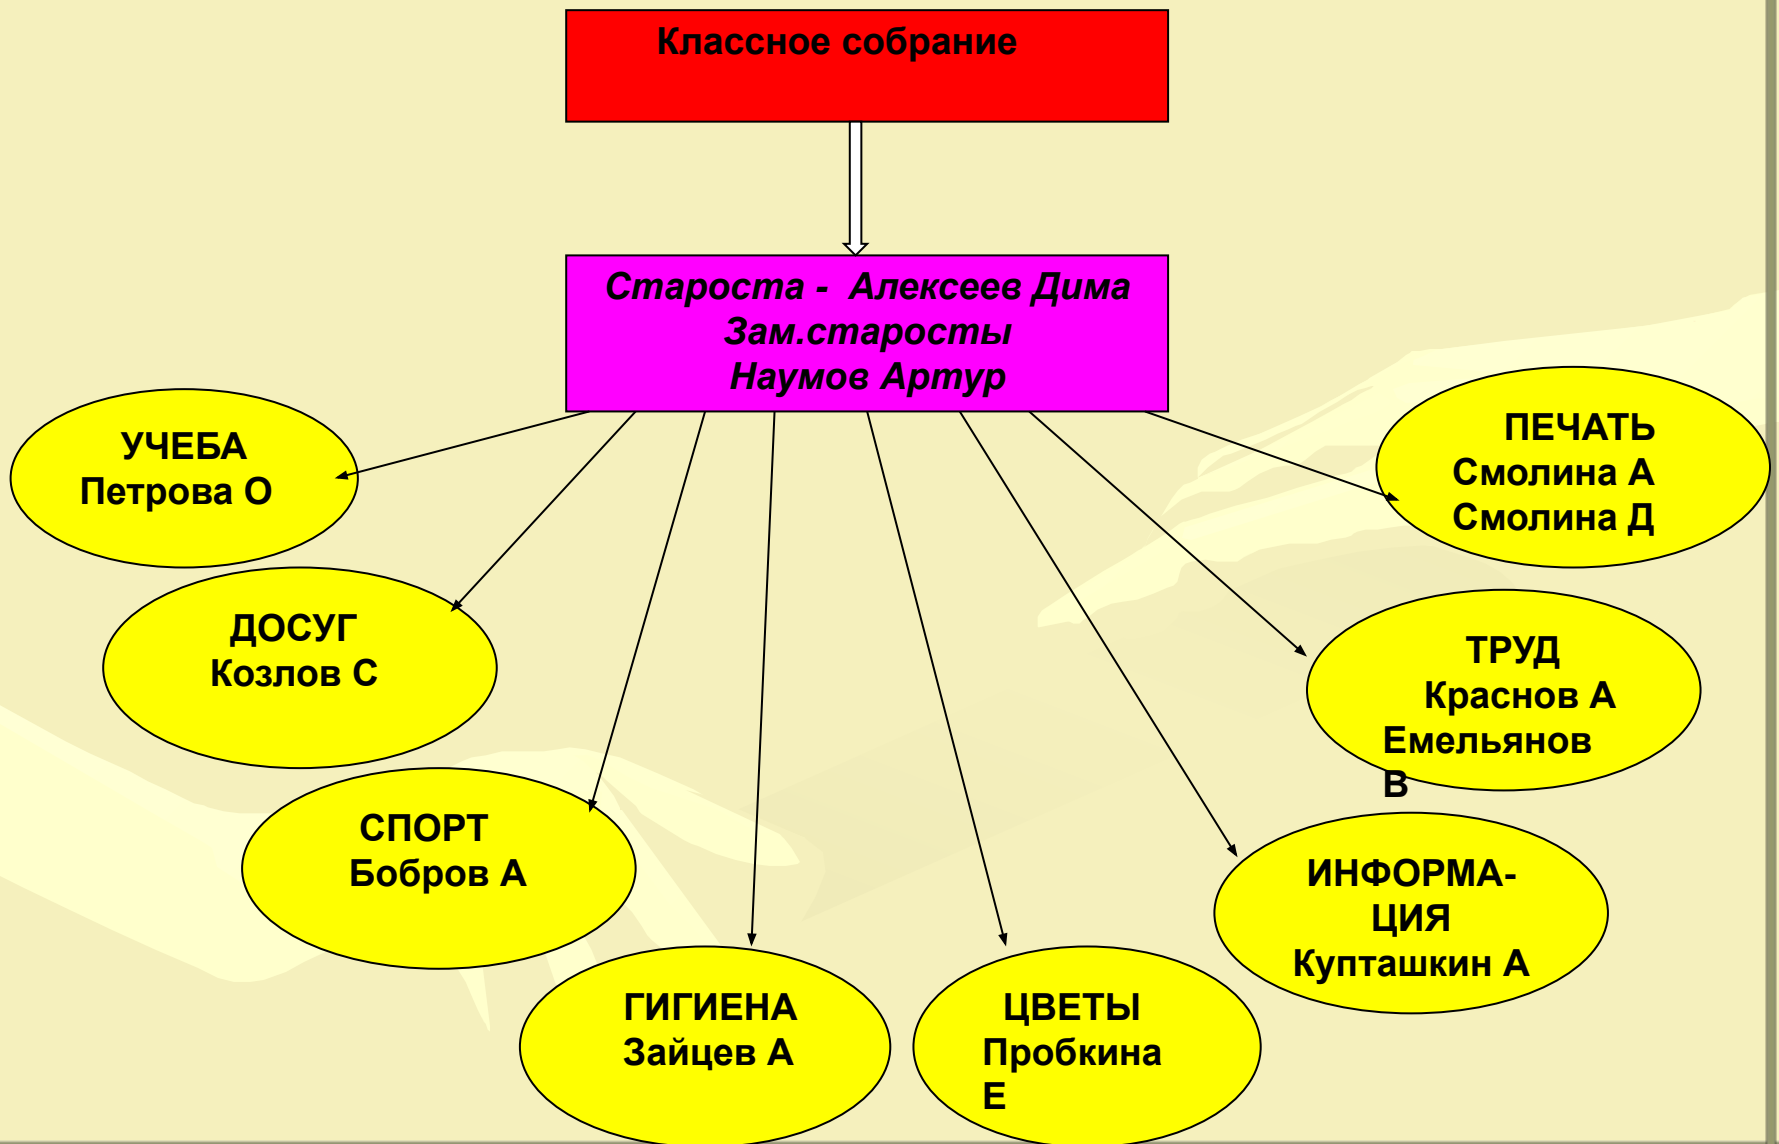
Классное собрание

Староста - Алексеев Дима
Зам.старосты
Наумов Артур

УЧЕБА
Петрова О

ДОСУГ
Козлов С

СПОРТ
Бобров А

ГИГИЕНА
Зайцев А

ЦВЕТЫ
Пробкина
Е

ИНФОРМА-
ЦИЯ
Купташкин А

ТРУД
Краснов А
Емельянов
В

ПЕЧАТЬ
Смолина А
Смолина Д